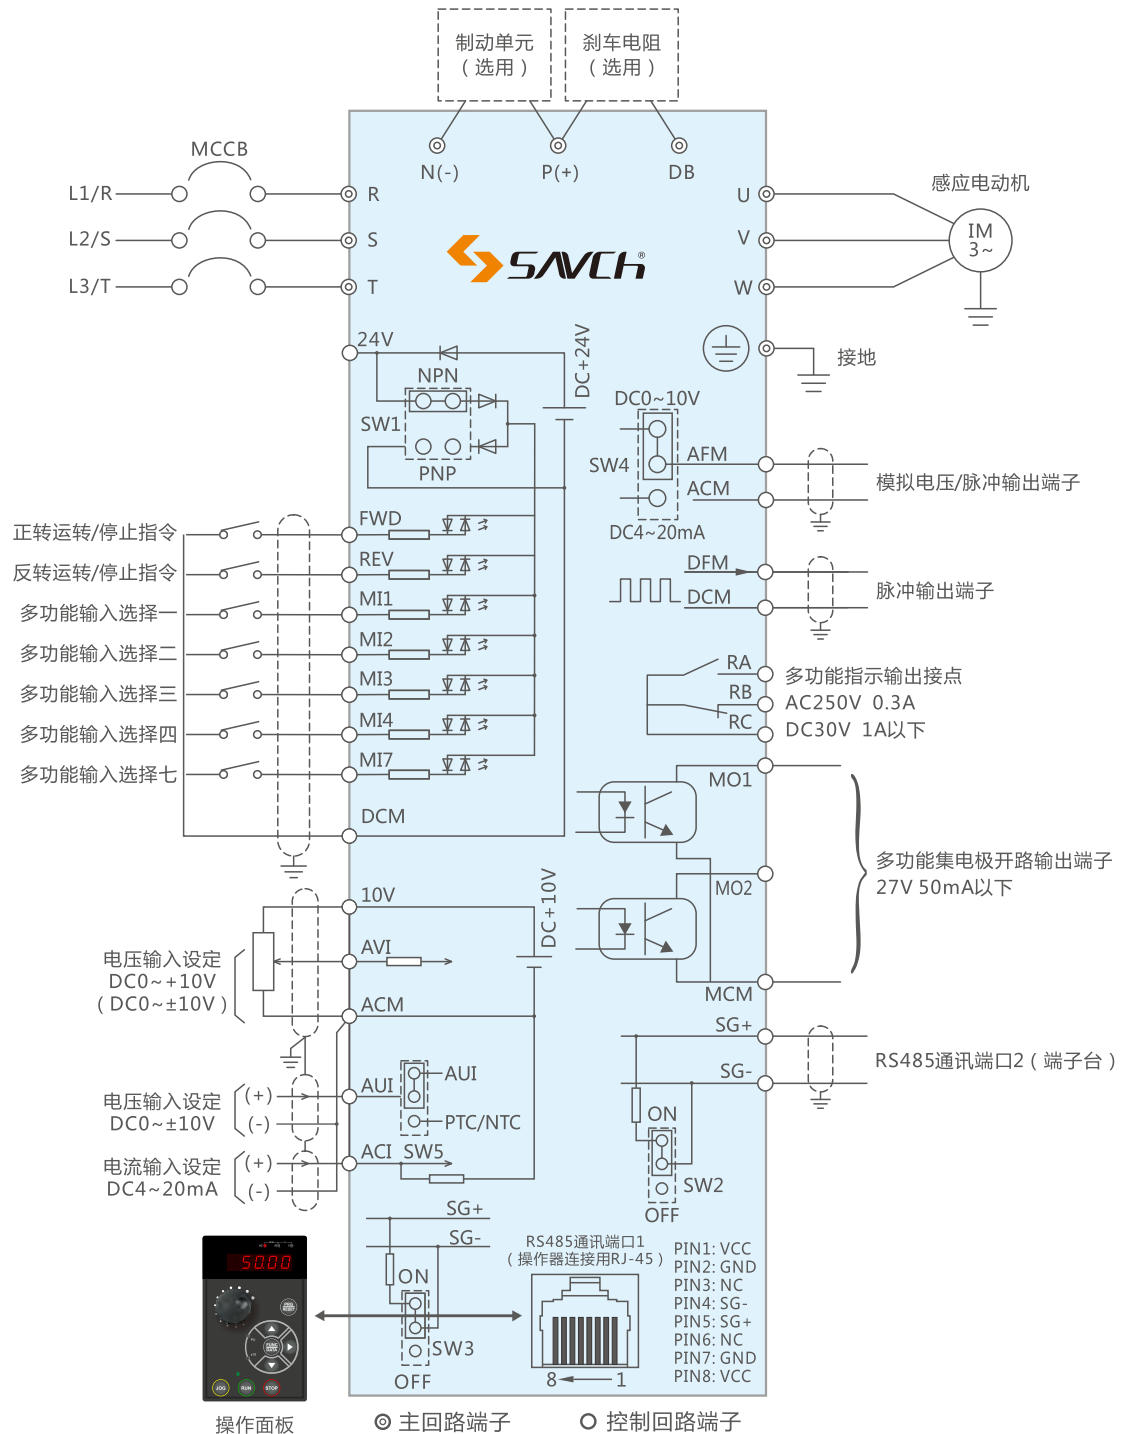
制动单元
（选用）

刹车电阻
（选用）

N(-)
P(+)
DB

MCCB
L1/R
L2/S
L3/T
R
S
T

U
V
W
感应电动机
IM
3~

SAVCH

接地

24V
NPN
SW1
PNP
DC+24V

DC0~10V
SW4
AFM
ACM
DC4~20mA
模拟电压/脉冲输出端子

DFM
DCM
脉冲输出端子

正转运转/停止指令
反转运转/停止指令
多功能输入选择一
多功能输入选择二
多功能输入选择三
多功能输入选择四
多功能输入选择七

FWD
REV
MI1
MI2
MI3
MI4
MI7
DCM

RA
RB
RC
多功能指示输出接点
AC250V 0.3A
DC30V 1A以下

MO1
MO2
MCM
多功能集电极开路输出端子
27V 50mA以下

10V
AVI
ACM
DC+10V
电压输入设定
DC0~+10V
（DC0~±10V）

SG+
SG-
RS485通讯端口2（端子台）
ON
SW2
OFF

AUI
AUI
PTC/NTC
电压输入设定
DC0~±10V
(+)
(-)

ACI SW5
电流输入设定
DC4~20mA
(+)
(-)

SG+
SG-
ON
SW3
OFF

RS485通讯端口1
（操作器连接用RJ-45）
8
1
PIN1: VCC
PIN2: GND
PIN3: NC
PIN4: SG-
PIN5: SG+
PIN6: NC
PIN7: GND
PIN8: VCC

5000

操作面板
主回路端子
控制回路端子